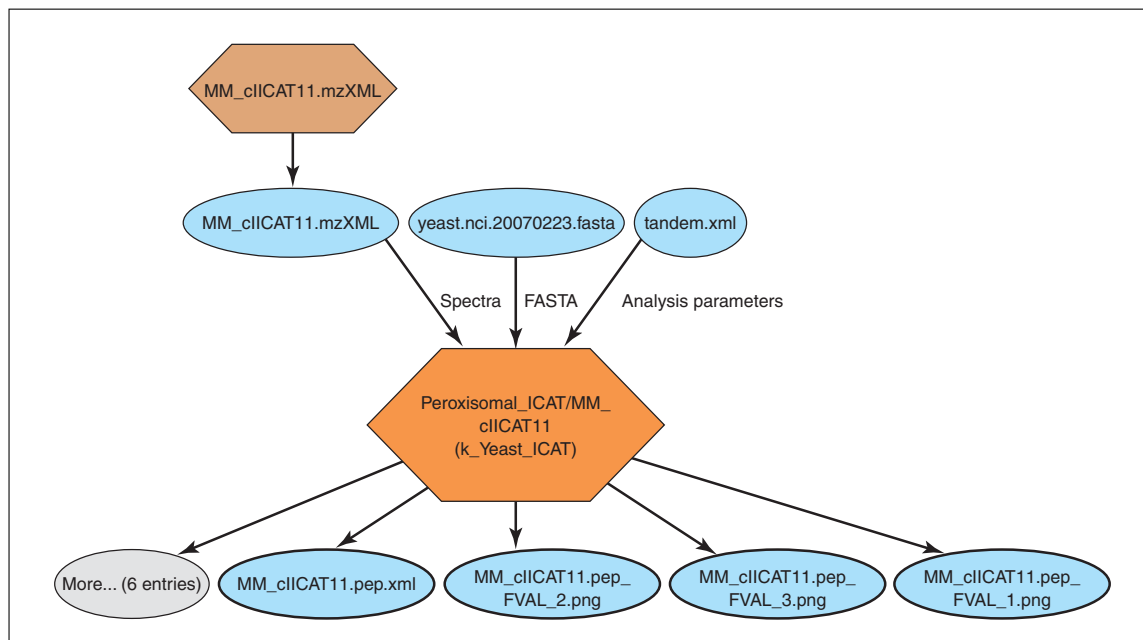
MM_cIICAT11.mzXML

MM_cIICAT11.mzXML

yeast.nci.20070223.fasta

tandem.xml

Spectra

FASTA

Analysis parameters

Peroxisomal_ICAT/MM_cIICAT11 (k_Yeast_ICAT)

More... (6 entries)

MM_cIICAT11.pep.xml

MM_cIICAT11.pep_FVAL_2.png

MM_cIICAT11.pep_FVAL_3.png

MM_cIICAT11.pep_FVAL_1.png